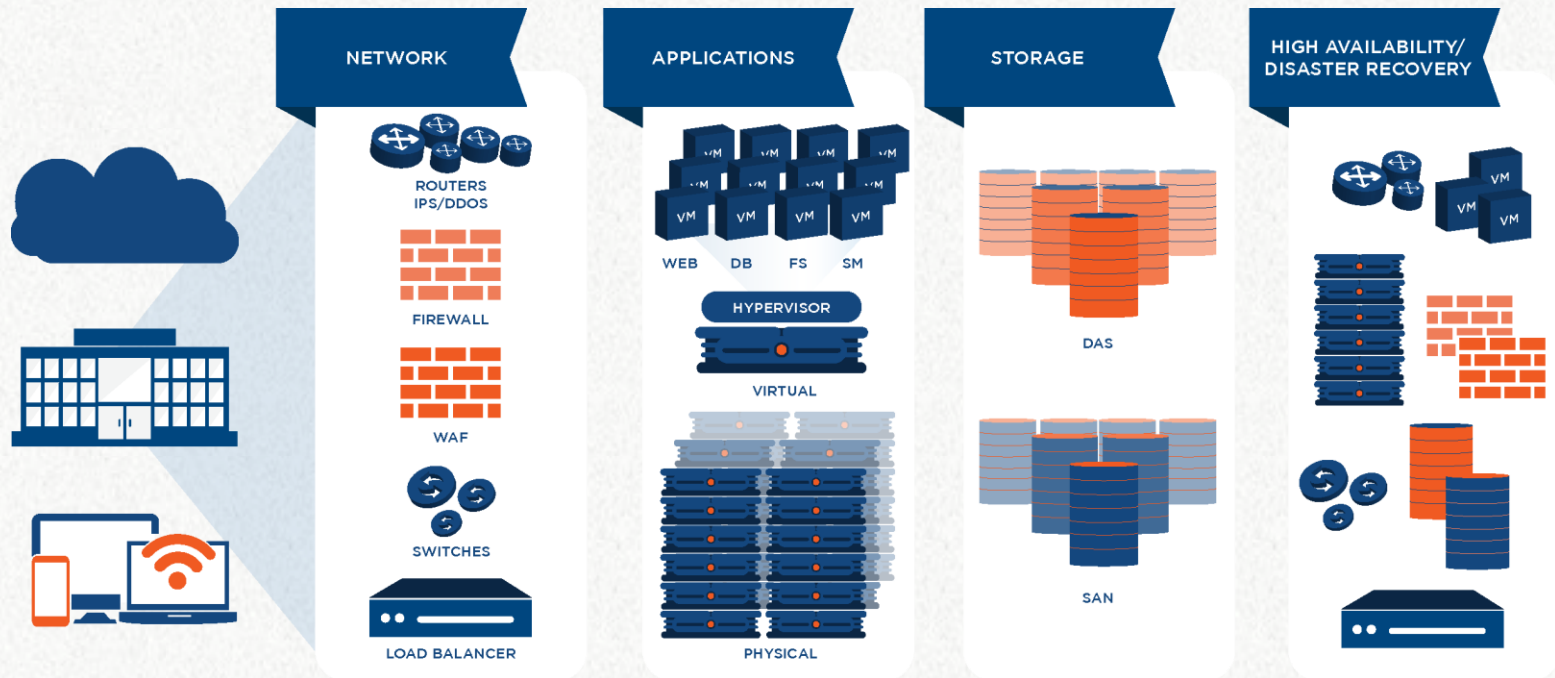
NETWORK

ROUTERS
IPS/DDOS

FIREWALL

WAF

SWITCHES

LOAD BALANCER

APPLICATIONS

VM VM VM VM
VM VM VM VM
VM VM VM VM

WEB DB FS SM

HYPERVISOR

VIRTUAL

PHYSICAL

STORAGE

DAS

SAN

HIGH AVAILABILITY/
DISASTER RECOVERY

VM VM VM